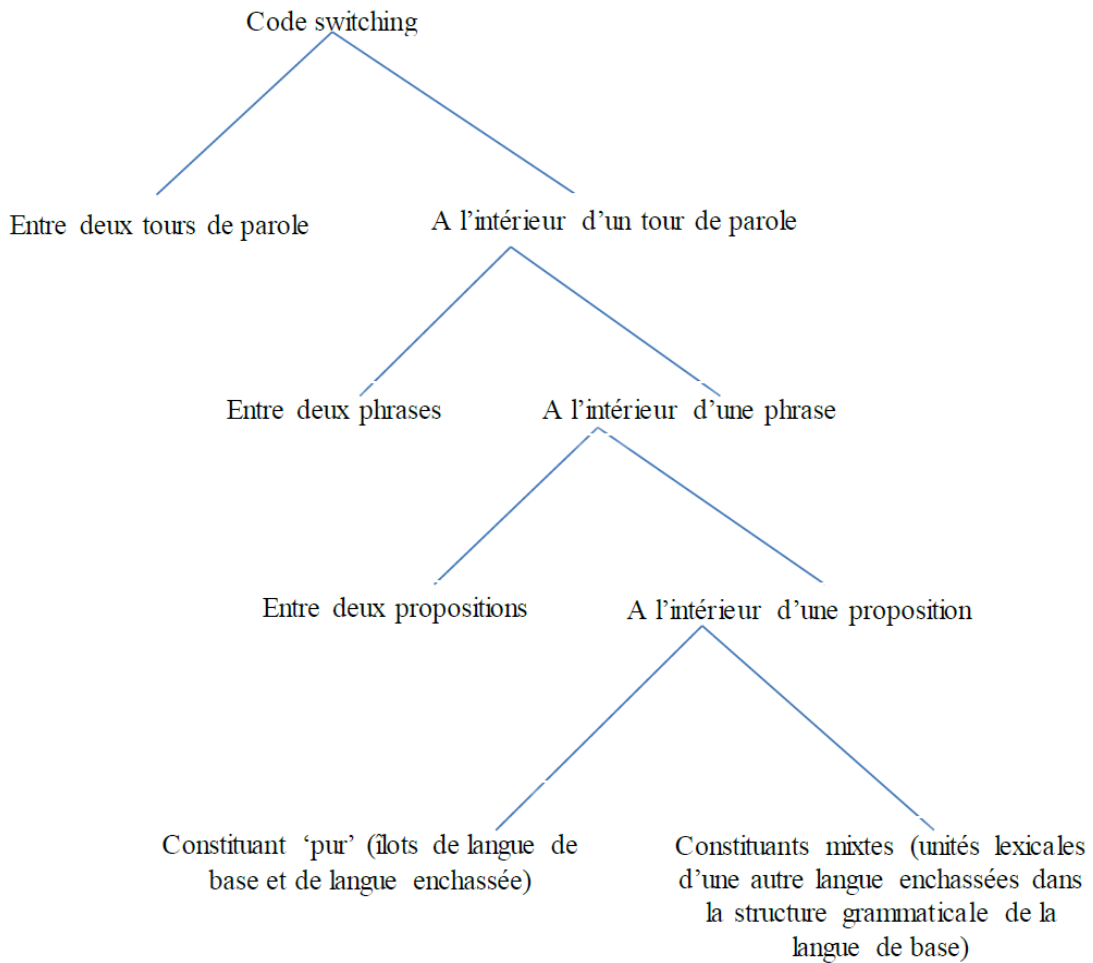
Code switching

Entre deux tours de parole

A l'intérieur d'un tour de parole

Entre deux phrases

A l'intérieur d'une phrase

Entre deux propositions

A l'intérieur d'une proposition

Constituant 'pur' (îlots de langue de base et de langue enchassée)

Constituants mixtes (unités lexicales d'une autre langue enchassées dans la structure grammaticale de la langue de base)